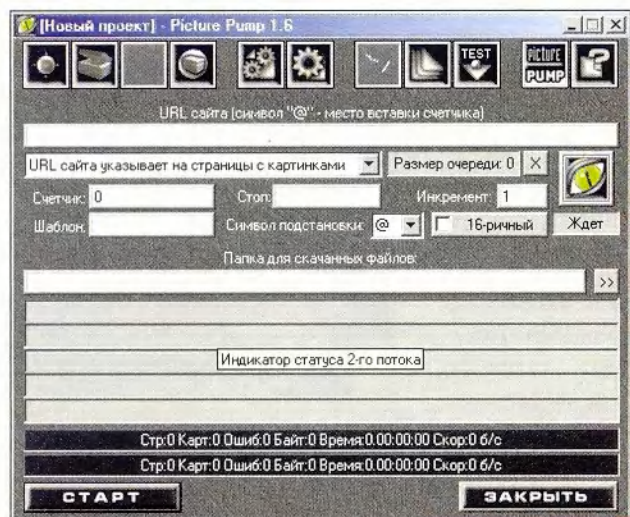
[Новый проект] - Picture Pump 1.6

TEST

PICTURE PUMP

URL сайта (символ "@" - место вставки счетчика)

URL сайта указывает на страницы с картинками

Размер очереди: 0

X

Счетчик: 0

Стоп:

Инкремент: 1

Шаблон:

Символ подстановки: @

16-ричный

Ждет

Папка для скачанных файлов:

>>

Индикатор статуса 2-го потока

Стр:0 Карт:0 Ошиб:0 Байт:0 Время:0:00:00:00 Скор:0 б/с

Стр:0 Карт:0 Ошиб:0 Байт:0 Время:0:00:00:00 Скор:0 б/с

СТАРТ

ЗАКРЫТЬ